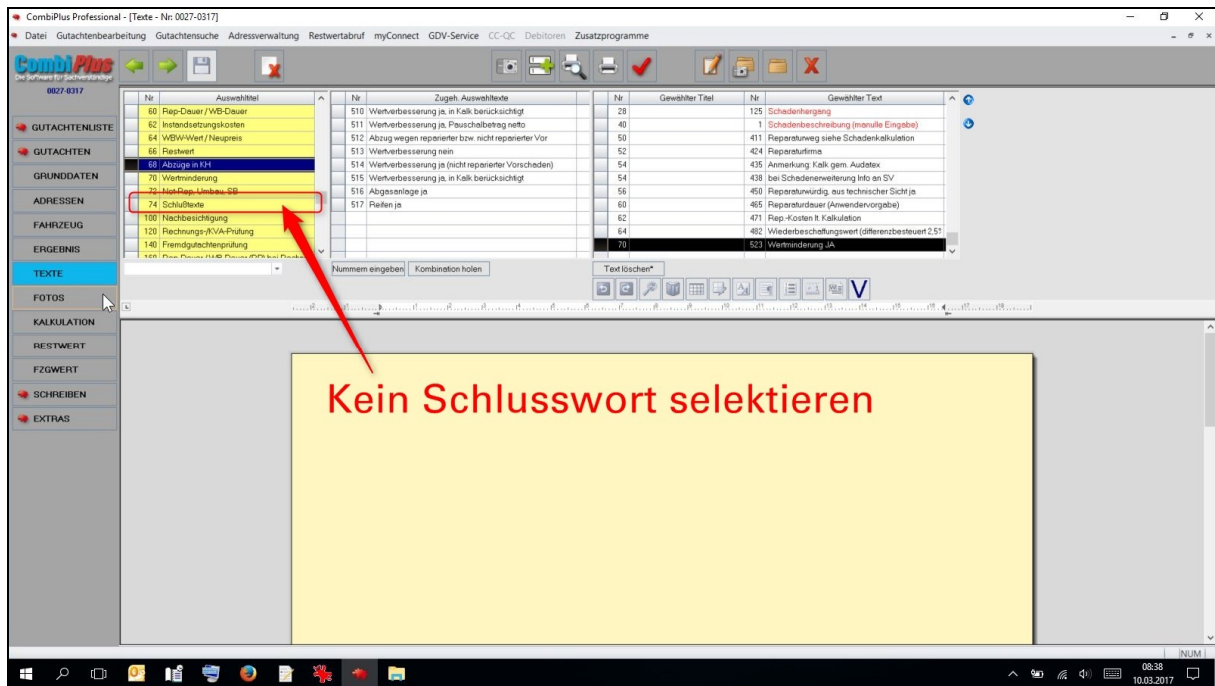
CombiPlus Professional - [Texte - Nr: 0027-0317]

Datei Gutachtenbearbeitung Gutachtensuche Adressverwaltung Restwertabruf myConnect GDV-Service CC-QC Debitoren Zusatzprogramme

CombiPlus
Die Software für Sachverständige
0027-0317

GUTACHTENLISTE
GUTACHTEN
GRUNDDATEN
ADRESSEN
FAHRZEUG
ERGEBNIS
TEXTE
FOTOS
KALKULATION
RESTWERT
FZGWERT
SCHREIBEN
EXTRAS

| Nr | Auswahltitel |
|---|---|
| 60 | Rep-Dauer / WB-Dauer |
| 62 | Instandsetzungskosten |
| 64 | WBW-Wert / Neupreis |
| 66 | Restwert |
| 68 | Abzüge in KH |
| 70 | Wertminderung |
| 72 | Not-Rep, Umbau, SB |
| 74 | Schlußtexte |
| 100 | Nachbesichtigung |
| 120 | Rechnungs-/KVA-Prüfung |
| 140 | Fremdgutachtenprüfung |

| Nr | Zugeh. Auswahltexte |
|---|---|
| 510 | Wertverbesserung ja, in Kalk berücksichtigt |
| 511 | Wertverbesserung ja, Pauschalbetrag netto |
| 512 | Abzug wegen reparierter bzw. nicht reparierter Vor |
| 513 | Wertverbesserung nein |
| 514 | Wertverbesserung ja (nicht reparierter Vorschaden) |
| 515 | Wertverbesserung ja, in Kalk berücksichtigt |
| 516 | Abgasanlage ja |
| 517 | Reifen ja |

| Nr | Gewählter Titel | Nr | Gewählter Text |
|---|---|---|---|
| 28 | | 125 | Schadenhergang |
| 40 | | 1 | Schadenbeschreibung (manuelle Eingabe) |
| 50 | | 411 | Reparaturweg siehe Schadenkalkulation |
| 52 | | 424 | Reparaturfirma |
| 54 | | 435 | Anmerkung: Kalk gem. Audatex |
| 54 | | 438 | bei Schadenerweiterung Info an SV |
| 56 | | 450 | Reparaturwürdig, aus technischer Sicht ja |
| 60 | | 465 | Reparaturdauer (Anwendervorgabe) |
| 62 | | 471 | Rep.-Kosten lt. Kalkulation |
| 64 | | 482 | Wiederbeschaffungswert (differenzbesteuert 2,5% |
| 70 | | 523 | Wertminderung JA |

Nummern eingeben Kombination holen
Text löschen*

Kein Schlusswort selektieren

NUM
08:38
10.03.2017